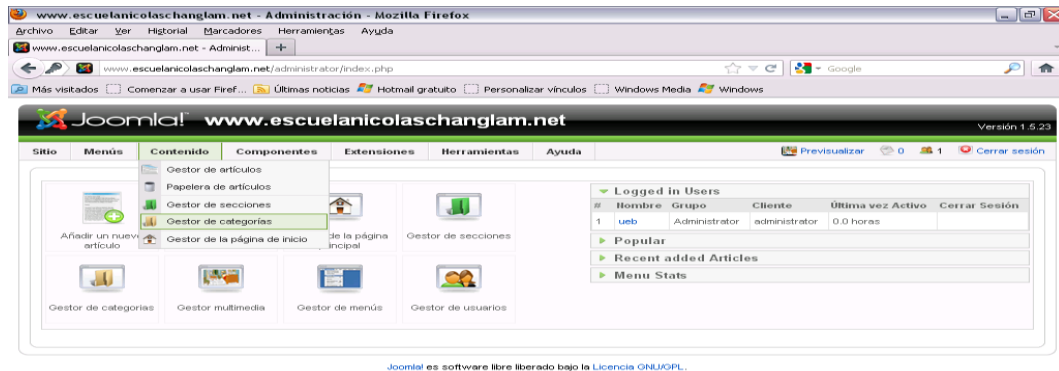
www.escuelanicolaschanglam.net - Administración - Mozilla Firefox

Archivo Editar Ver Historial Marcadores Herramientas Ayuda

www.escuelanicolaschanglam.net - Administ... +

www.escuelanicolaschanglam.net/administrator/index.php

Google

Más visitados Comenzar a usar Firef... Últimas noticias Hotmail gratuito Personalizar vínculos Windows Media Windows

Joomla! www.escuelanicolaschanglam.net

Versión 1.5.23

Sitio Menús Contenido Componentes Extensiones Herramientas Ayuda

Previsualizar 0 1 Cerrar sesión

Gestor de artículos
Papelera de artículos
Gestor de secciones
Gestor de categorías
Gestor de la página de inicio

Añadir un nuevo artículo

de la página principal

Gestor de secciones

Gestor de categorías

Gestor multimedia

Gestor de menús

Gestor de usuarios

Logged in Users

| # | Nombre | Grupo | Cliente | Última vez Activo | Cerrar Sesión |
|---|---|---|---|---|---|
| 1 | ueb | Administrator | administrator | 0.0 horas | |

Popular

Recent added Articles

Menu Stats

Joomla! es software libre liberado bajo la Licencia GNU/GPL.